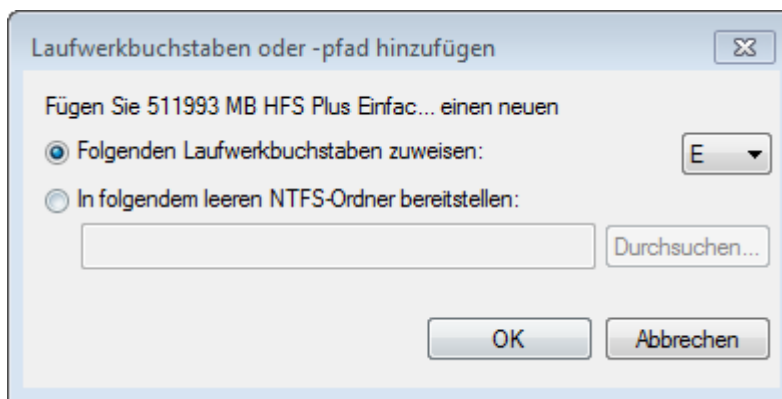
Laufwerkbuchstaben oder -pfad hinzufügen

Fügen Sie 511993 MB HFS Plus Einfac... einen neuen

Folgenden Laufwerkbuchstaben zuweisen:

E

In folgendem leeren NTFS-Ordner bereitstellen:

Durchsuchen...

OK

Abbrechen